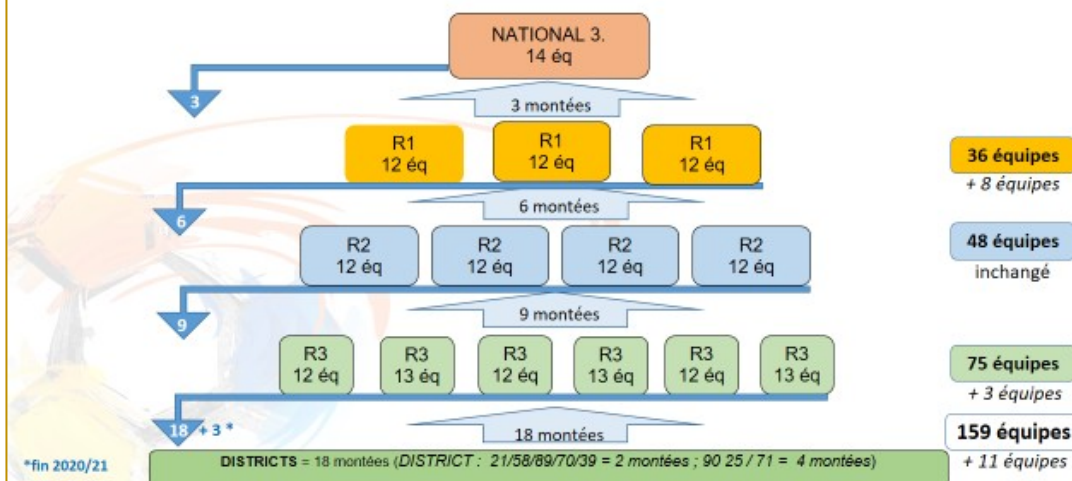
NATIONAL 3.
14 éq

3

3 montées

R1
12 éq

R1
12 éq

R1
12 éq

36 équipes
+ 8 équipes

6

6 montées

R2
12 éq

R2
12 éq

R2
12 éq

R2
12 éq

48 équipes
inchangé

9

9 montées

R3
12 éq

R3
13 éq

R3
12 éq

R3
13 éq

R3
12 éq

R3
13 éq

75 équipes
+ 3 équipes

18 + 3 *

18 montées

159 équipes
+ 11 équipes

*fin 2020/21

DISTRICTS = 18 montées (DISTRICT : 21/58/89/70/39 = 2 montées ; 90 25 / 71 = 4 montées)